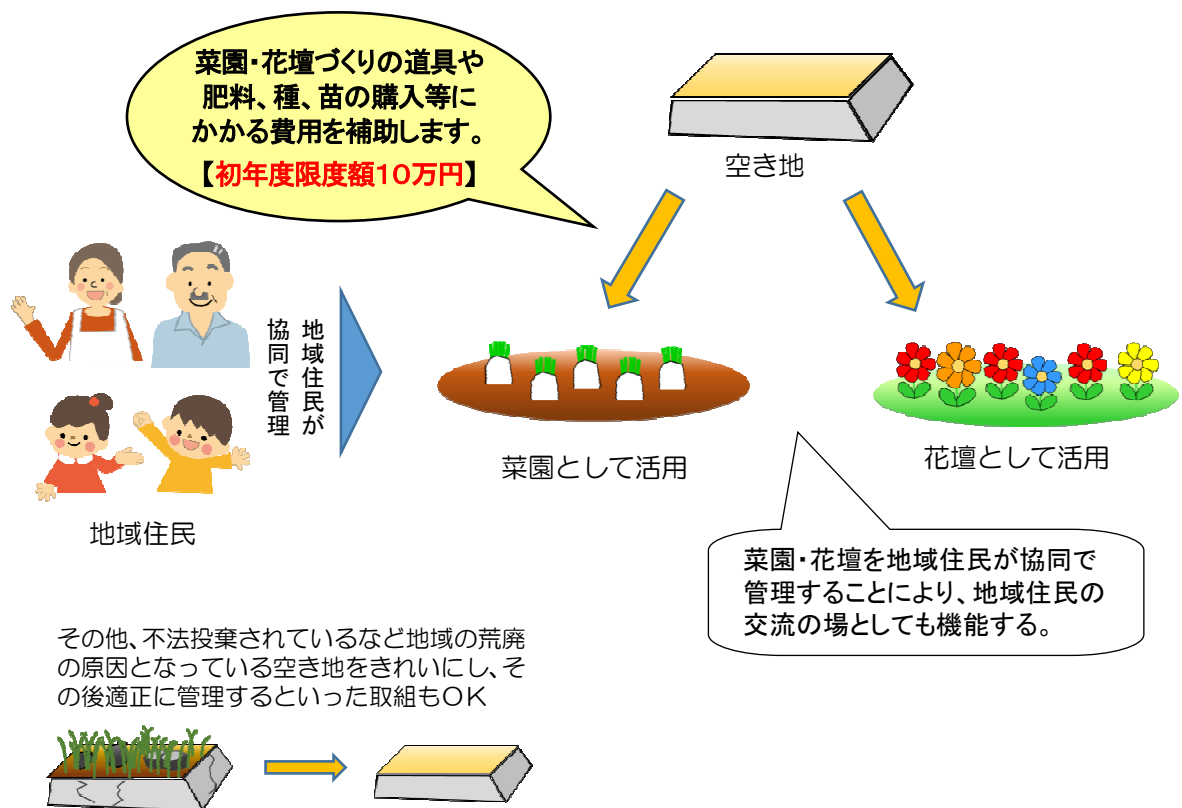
菜園･花壇づくりの道具や肥料、種、苗の購入等にかかる費用を補助します。
【初年度限度額10万円】

空き地

地域住民が協同で管理

地域住民

菜園として活用

花壇として活用

菜園･花壇を地域住民が協同で管理することにより、地域住民の交流の場としても機能する。

その他、不法投棄されているなど地域の荒廃の原因となっている空き地をきれいにし、その後適正に管理するといった取組もOK